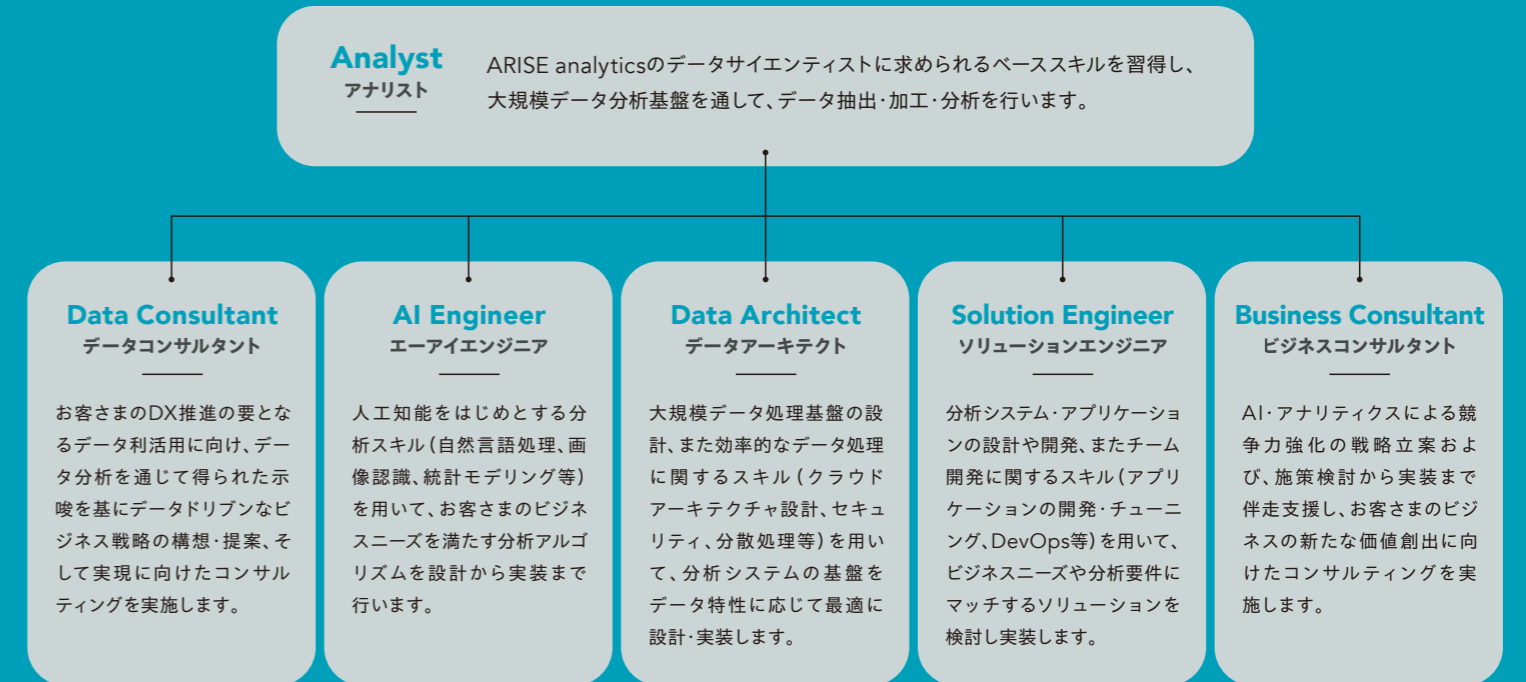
Analyst
アナリスト

ARISE analyticsのデータサイエンティストに求められるベーススキルを習得し、大規模データ分析基盤を通して、データ抽出･加工･分析を行います。

Data Consultant
データコンサルタント

お客さまのDX推進の要となるデータ利活用に向け、データ分析を通じて得られた示唆を基にデータドリブンなビジネス戦略の構想･提案、そして実現に向けたコンサルティングを実施します。

AI Engineer
エーアイエンジニア

人工知能をはじめとする分析スキル(自然言語処理、画像認識、統計モデリング等)を用いて、お客さまのビジネスニーズを満たす分析アルゴリズムを設計から実装まで行います。

Data Architect
データアーキテクト

大規模データ処理基盤の設計、また効率的なデータ処理に関するスキル(クラウドアーキテクチャ設計、セキュリティ、分散処理等)を用いて、分析システムの基盤をデータ特性に応じて最適に設計･実装します。

Solution Engineer
ソリューションエンジニア

分析システム･アプリケーションの設計や開発、またチーム開発に関するスキル(アプリケーションの開発･チューニング、DevOps等)を用いて、ビジネスニーズや分析要件にマッチするソリューションを検討し実装します。

Business Consultant
ビジネスコンサルタント

AI･アナリティクスによる競争力強化の戦略立案および、施策検討から実装まで伴走支援し、お客さまのビジネスの新たな価値創出に向けたコンサルティングを実施します。